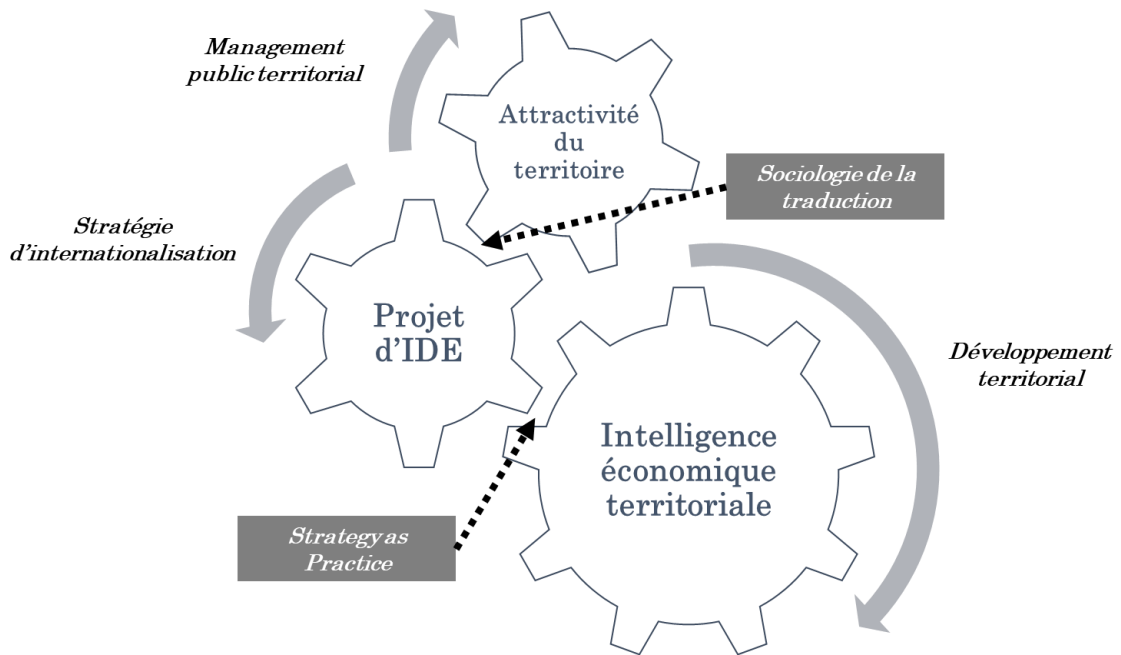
Management public territorial

Attractivité du territoire

Sociologie de la traduction

Stratégie d'internationalisation

Projet d'IDE

Développement territorial

Intelligence économique territoriale

Strategy as Practice